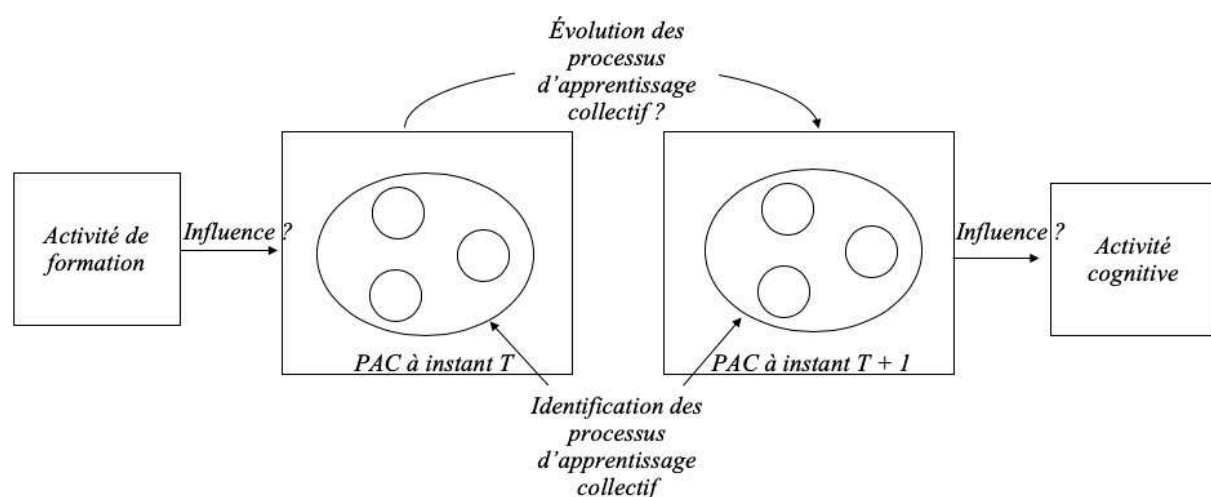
Évolution des processus d'apprentissage collectif ?

Activité de formation

Influence ?

PAC à instant T

PAC à instant T + 1

Influence ?

Activité cognitive

Identification des processus d'apprentissage collectif